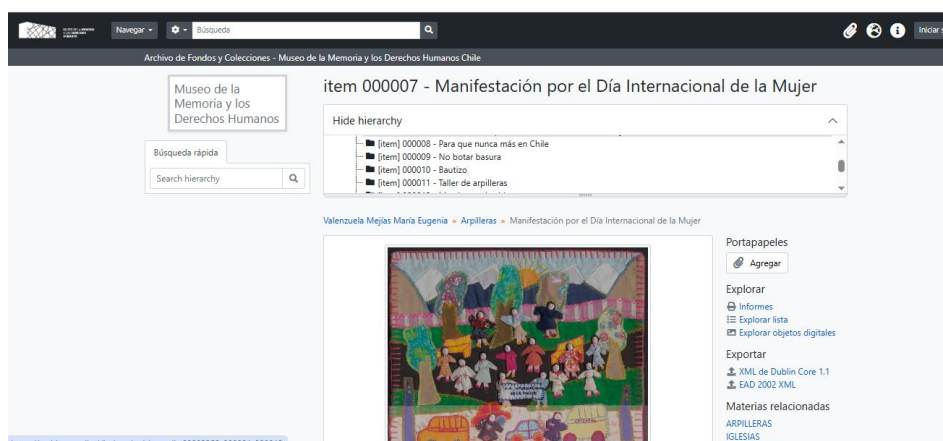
Navegar ▾ Búsqueda

Iniciar s

Archivo de Fondos y Colecciones - Museo de la Memoria y los Derechos Humanos Chile

Museo de la Memoria y los Derechos Humanos

Búsqueda rápida

Search hierarchy

item 000007 - Manifestación por el Día Internacional de la Mujer

Hide hierarchy

[item] 000008 - Para que nunca más en Chile
[item] 000009 - No botar basura
[item] 000010 - Bautizo
[item] 000011 - Taller de arpilleras

Valenzuela Mejías María Eugenia » Arpilleras » Manifestación por el Día Internacional de la Mujer

Portapapeles
Agregar

Explorar
Informes
Explorar lista
Explorar objetos digitales

Exportar
XML de Dublin Core 1.1
EAD 2002 XML

Materias relacionadas
ARPILLERAS
IGLESIAS